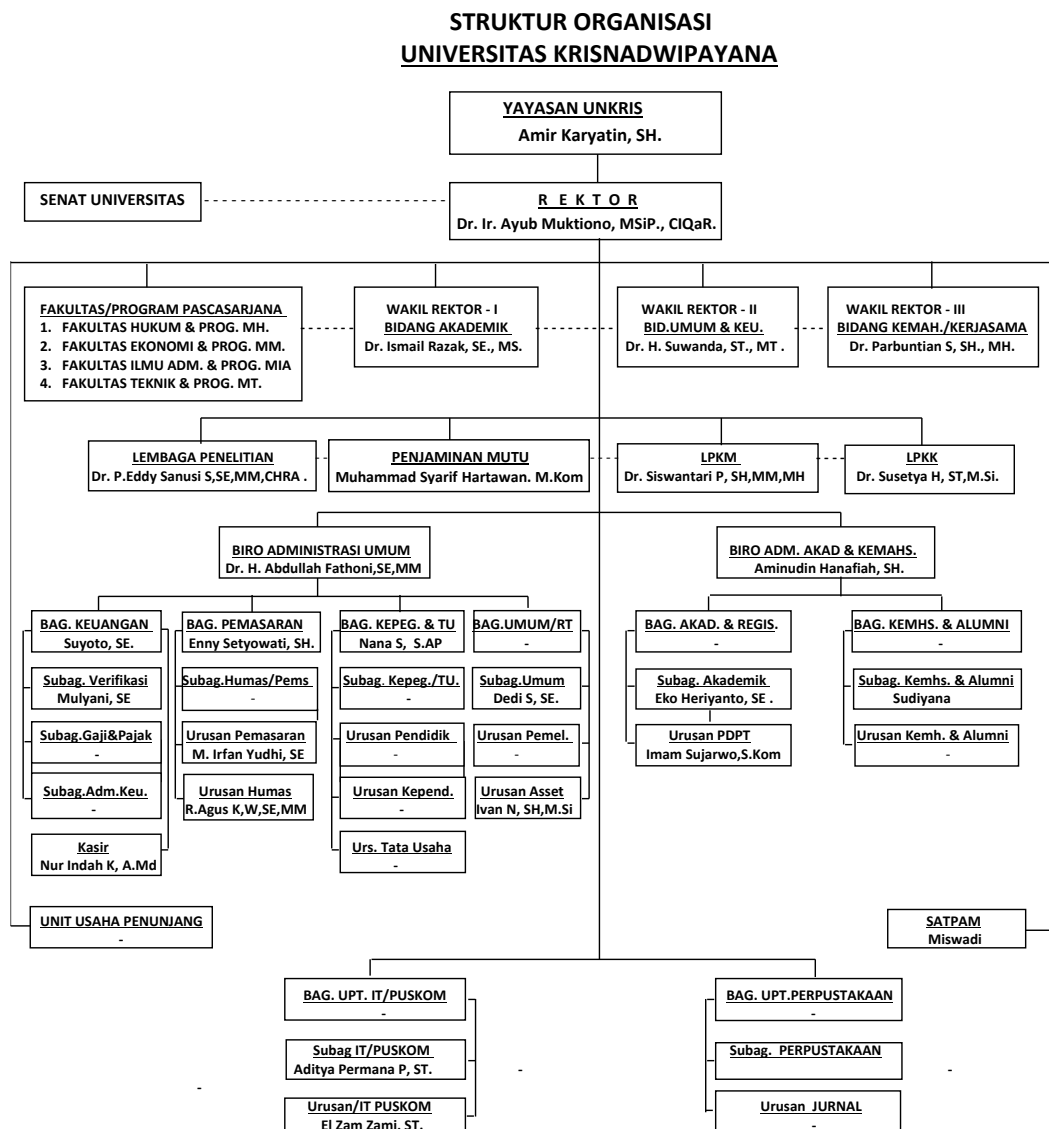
STRUKTUR ORGANISASI
UNIVERSITAS KRISNADWIPAYANA

YAYASAN UNKRIS
Amir Karyatin, SH.

SENAT UNIVERSITAS

R E K T O R
Dr. Ir. Ayub Muktiono, MSiP., CIQaR.

FAKULTAS/PROGRAM PASCASARJANA
1. FAKULTAS HUKUM & PROG. MH.
2. FAKULTAS EKONOMI & PROG. MM.
3. FAKULTAS ILMU ADM. & PROG. MIA
4. FAKULTAS TEKNIK & PROG. MT.

WAKIL REKTOR - I
BIDANG AKADEMIK
Dr. Ismail Razak, SE., MS.

WAKIL REKTOR - II
BID.UMUM & KEU.
Dr. H. Suwanda, ST., MT .

WAKIL REKTOR - III
BIDANG KEMAH./KERJASAMA
Dr. Parbuntian S, SH., MH.

LEMBAGA PENELITIAN
Dr. P.Eddy Sanusi S,SE,MM,CHRA .

PENJAMINAN MUTU
Muhammad Syarif Hartawan. M.Kom

LPKM
Dr. Siswantari P, SH,MM,MH

LPKK
Dr. Susetya H, ST,M.Si.

BIRO ADMINISTRASI UMUM
Dr. H. Abdullah Fathoni,SE,MM

BIRO ADM. AKAD & KEMAHS.
Aminudin Hanafiah, SH.

BAG. KEUANGAN
Suyoto, SE.

Subag. Verifikasi
Mulyani, SE

Subag.Gaji&Pajak
-

Subag.Adm.Keu.
-

Kasir
Nur Indah K, A.Md

BAG. PEMASARAN
Enny Setyowati, SH.

Subag.Humas/Pems
-

Urusan Pemasaran
M. Irfan Yudhi, SE

Urusan Humas
R.Agus K,W,SE,MM

BAG. KEPEG. & TU
Nana S, S.AP

Subag. Kepeg./TU.
-

Urusan Pendidik
-

Urusan Kepend.
-

Urs. Tata Usaha
-

BAG.UMUM/RT
-

Subag.Umum
Dedi S, SE.

Urusan Pemel.
-

Urusan Asset
Ivan N, SH,M.Si

BAG. AKAD. & REGIS.
-

Subag. Akademik
Eko Heriyanto, SE .

Urusan PDPT
Imam Sujarwo,S.Kom

BAG. KEMHS. & ALUMNI
-

Subag. Kemhs. & Alumni
Sudiyana

Urusan Kemh. & Alumni
-

UNIT USAHA PENUNJANG
-

SATPAM
Miswadi

BAG. UPT. IT/PUSKOM
-

Subag IT/PUSKOM
Aditya Permana P, ST.

Urusan/IT PUSKOM
El Zam Zami, ST.

-

-

BAG. UPT.PERPUSTAKAAN
-

Subag. PERPUSTAKAAN

Urusan JURNAL
-

-